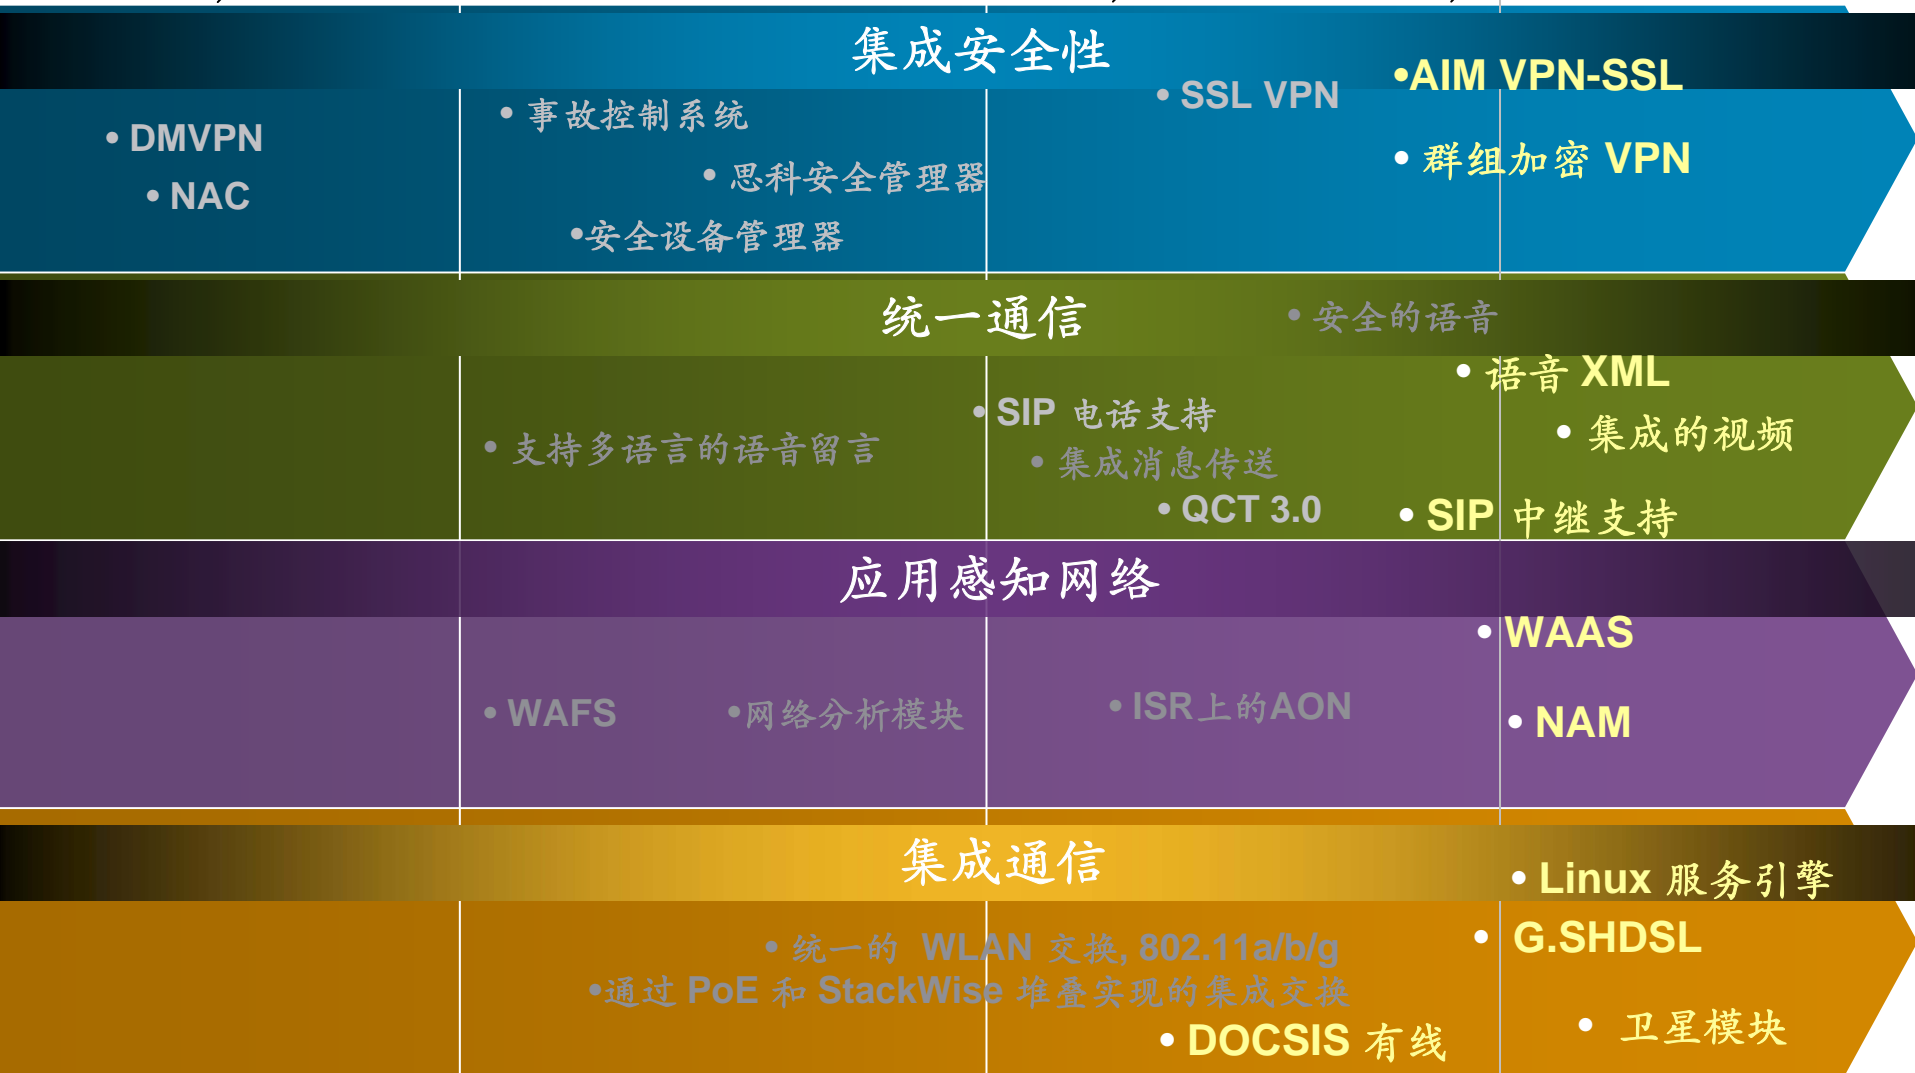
集成安全性

• DMVPN
• NAC

• 事故控制系统
• 思科安全管理器
•安全设备管理器

• SSL VPN

•AIM VPN-SSL
• 群组加密 VPN

统一通信

• 安全的语音
• 语音 XML
• 集成的视频

• 支持多语言的语音留言

• SIP 电话支持
• 集成消息传送
• QCT 3.0

• SIP 中继支持

应用感知网络

• WAAS
• NAM

• WAFS
•网络分析模块

• ISR上的AON

集成通信

• Linux 服务引擎
• G.SHDSL
• 卫星模块

• 统一的 WLAN 交换, 802.11a/b/g
•通过 PoE 和 StackWise 堆叠实现的集成交换
• DOCSIS 有线